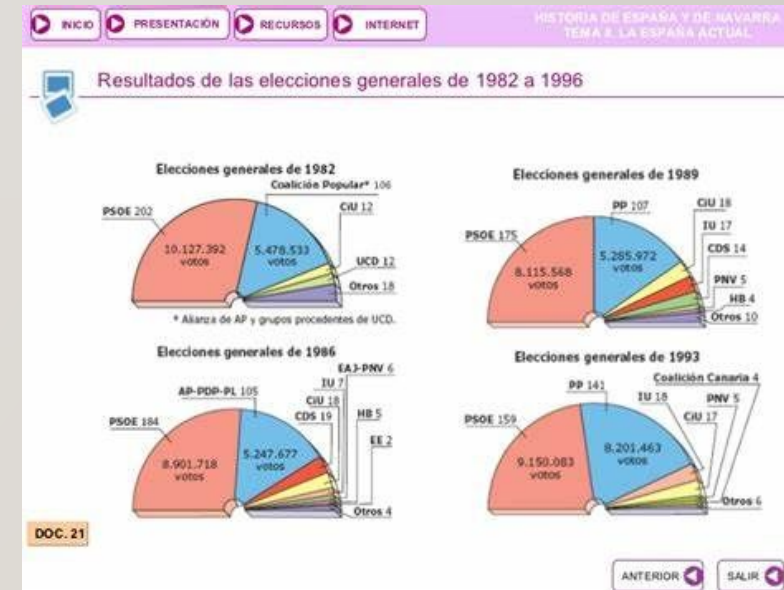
INICIO PRESENTACIÓN RECURSOS INTERNET

HISTORIA DE ESPAÑA Y DE NAVARRA
TEMA 8. LA ESPAÑA ACTUAL

Resultados de las elecciones generales de 1982 a 1996

Elecciones generales de 1982

PSOE 202
Coalición Popular* 106
CiU 12
UCD 12
Otros 18
10.127.392 votos
5.478.533 votos

* Alianza de AP y grupos procedentes de UCD.

Elecciones generales de 1989

PSOE 175
PP 107
CiU 18
IU 17
CDS 14
PNV 5
HB 4
Otros 10
8.115.568 votos
5.285.972 votos

Elecciones generales de 1986

PSOE 184
AP-PDP-PL 105
EAJ-PNV 6
IU 7
CiU 18
CDS 19
HB 5
EE 2
Otros 4
8.901.718 votos
5.247.677 votos

Elecciones generales de 1993

PSOE 159
PP 141
Coalición Canaria 4
IU 18
PNV 5
CiU 17
Otros 6
9.150.083 votos
8.201.463 votos

DOC. 21

ANTERIOR SALIR